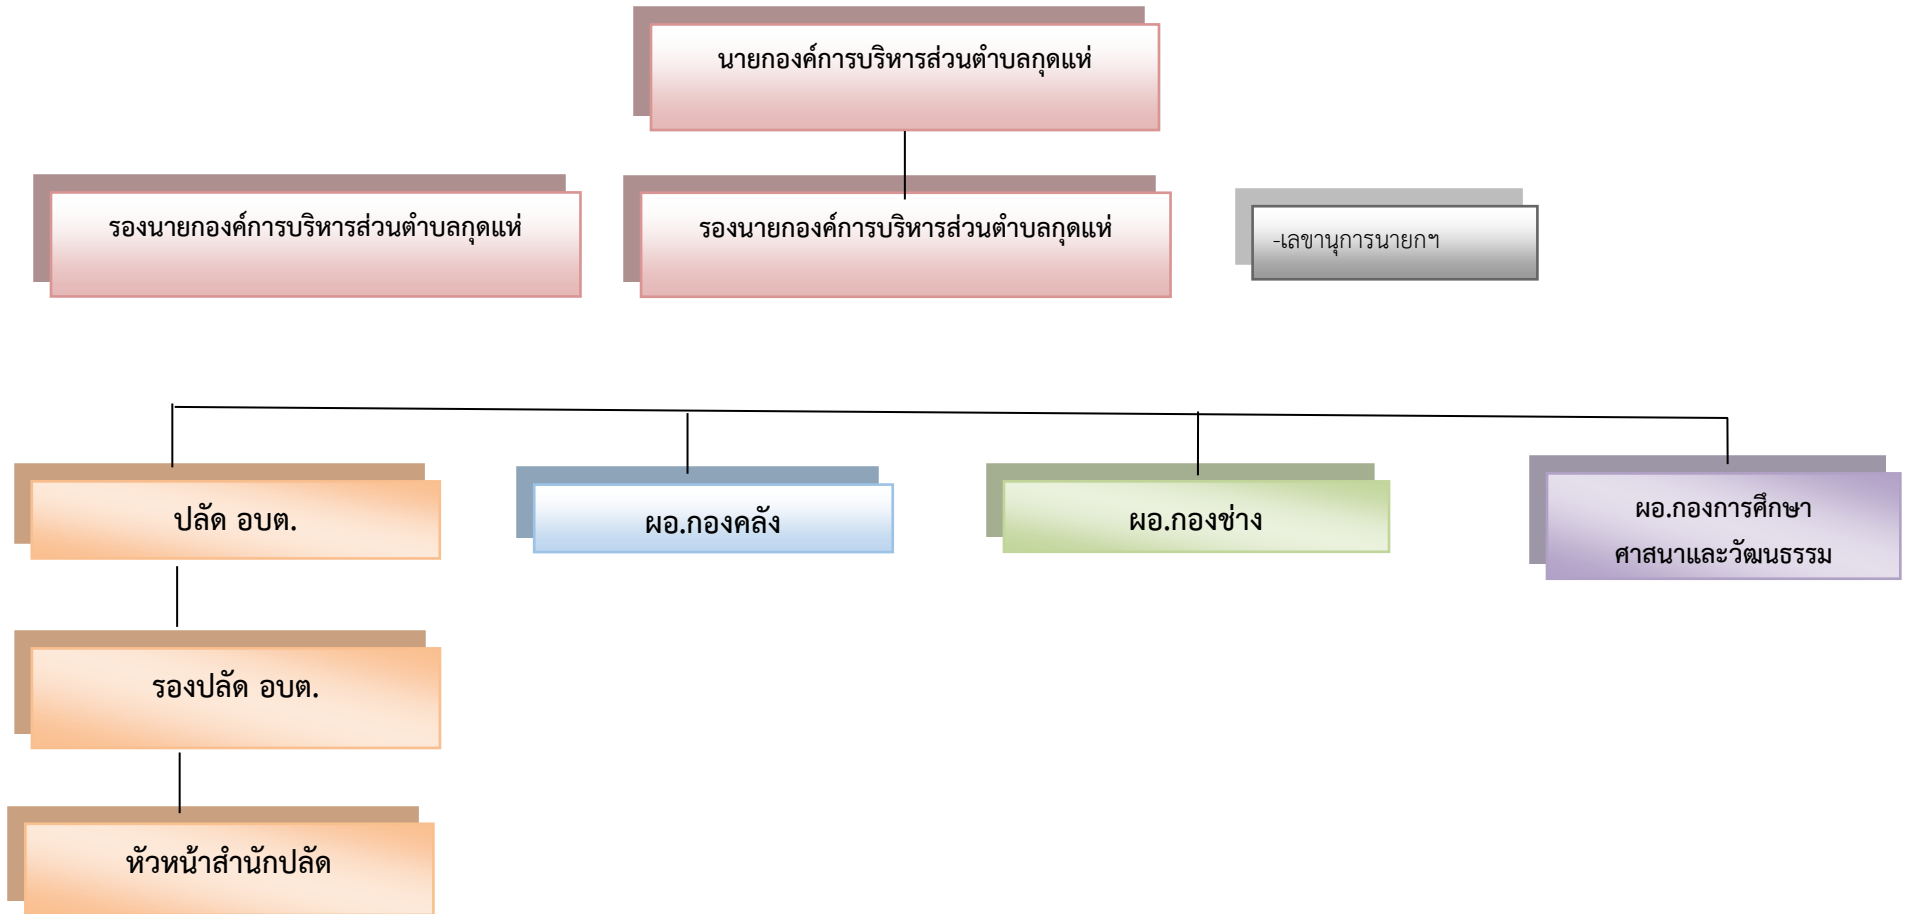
นายกองค์การบริหารส่วนตำบลกุดแห่

รองนายกองค์การบริหารส่วนตำบลกุดแห่

รองนายกองค์การบริหารส่วนตำบลกุดแห่

-เลขานุการนายกฯ

ปลัด อบต.

ผอ.กองคลัง

ผอ.กองช่าง

ผอ.กองการศึกษา ศาสนาและวัฒนธรรม

รองปลัด อบต.

หัวหน้าสำนักปลัด